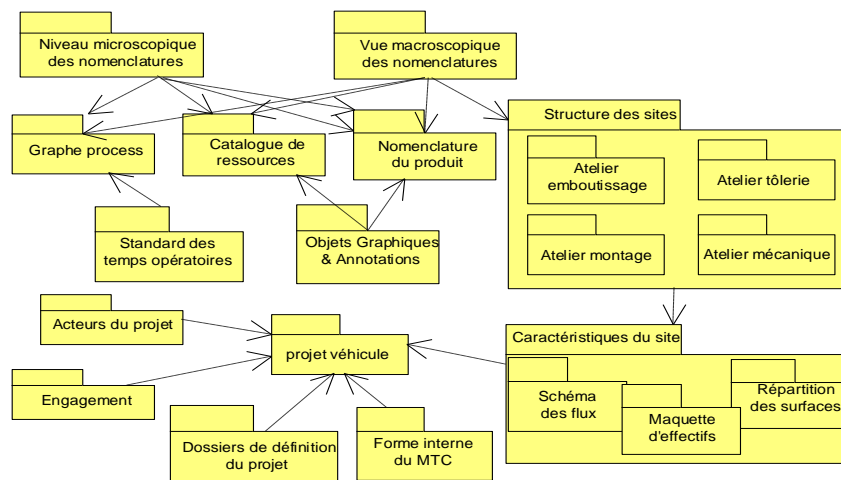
Niveau microscopique des nomenclatures

Vue macroscopique des nomenclatures

Graphe process

Catalogue de ressources

Nomenclature du produit

Structure des sites

Atelier emboutissage

Atelier tôlerie

Atelier montage

Atelier mécanique

Standard des temps opératoires

Objets Graphiques & Annotations

Acteurs du projet

projet véhicule

Caractéristiques du site

Schéma des flux

Maquette d'effectifs

Répartition des surfaces

Engagement

Dossiers de définition du projet

Forme interne du MTC